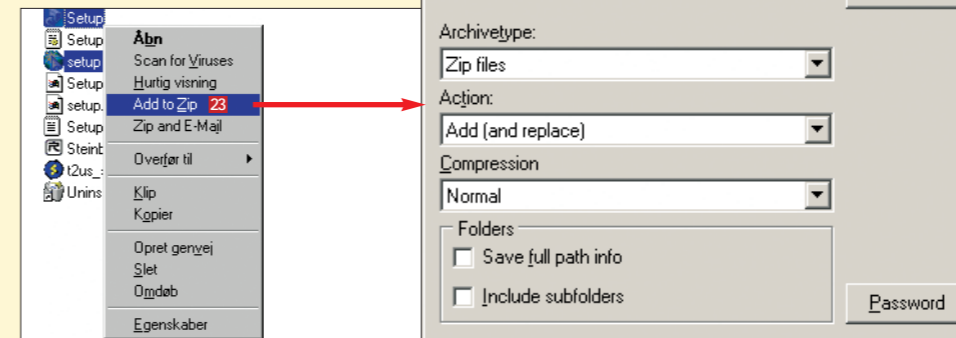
Setup
Setup
setup
Setup
setup.
Setup
Steinb
t2us_
Unins

Åbn
Scan for Viruses
Hurtig visning
Add to Zip 23
Zip and E-Mail
Overfør til
Klip
Kopier
Opret genvej
Slet
Omdøb
Egenskaber

Archivetype:
Zip files
Action:
Add (and replace)
Compression
Normal
Folders
Save full path info
Include subfolders
Password